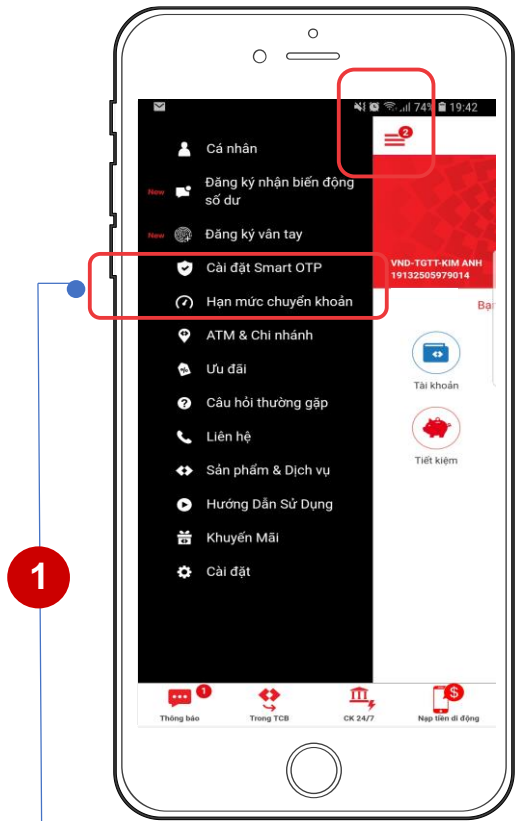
74% 19:42

2

Cá nhân

New Đăng ký nhận biến động số dư

New Đăng ký vân tay

Cài đặt Smart OTP

Hạn mức chuyển khoản

ATM & Chi nhánh

Ưu đãi

Câu hỏi thường gặp

Liên hệ

Sản phẩm & Dịch vụ

Hướng Dẫn Sử Dụng

Khuyến Mãi

Cài đặt

VND-TGTT-KIM ANH
19132505979014

Bạ

Tài khoản

Tiết kiệm

1

Thông báo

Trong TCB

CK 24/7

Nạp tiền di động

1